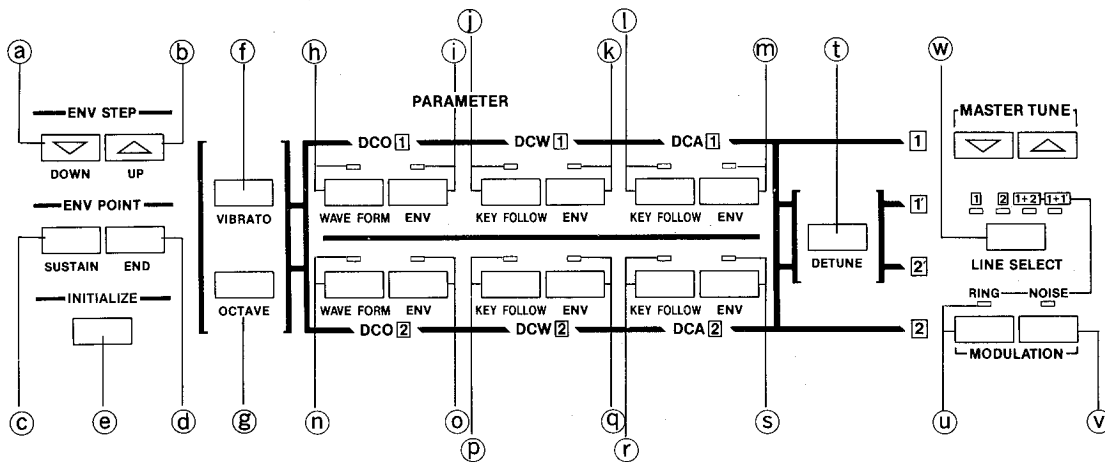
ⓐ ⓑ ⓕ ⓗ ⓘ ⓙ ⓚ ⓛ ⓜ ⓣ ⓦ

ENV STEP

DOWN UP

ENV POINT

SUSTAIN END

INITIALIZE

VIBRATO

OCTAVE

PARAMETER

DCO 1 DCW 1 DCA 1

WAVE FORM ENV KEY FOLLOW ENV KEY FOLLOW ENV

WAVE FORM ENV KEY FOLLOW ENV KEY FOLLOW ENV

DCO 2 DCW 2 DCA 2

DETUNE

1 1' 2' 2

MASTER TUNE

1 2 1+2 1+1'

LINE SELECT

RING NOISE

MODULATION

ⓒ ⓔ ⓓ ⓖ ⓝ ⓞ ⓟ ⓠ ⓡ ⓢ ⓤ ⓥ